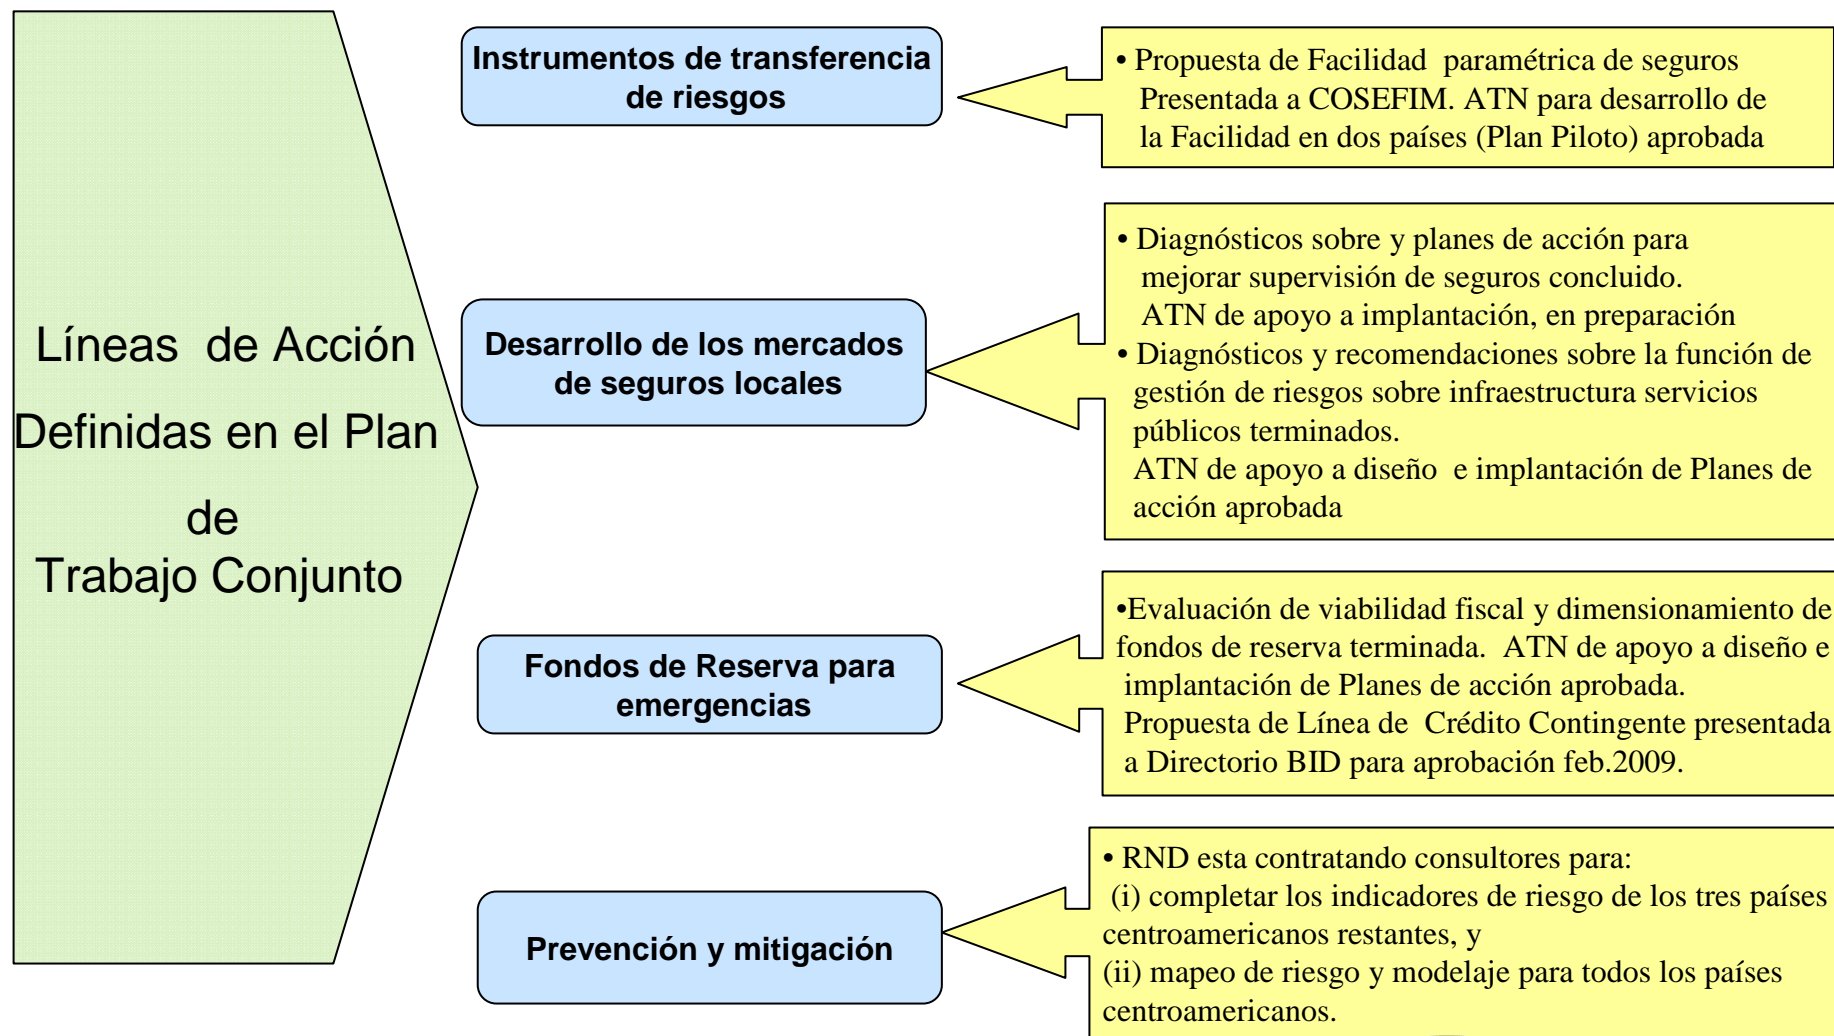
Líneas de Acción Definidas en el Plan de Trabajo Conjunto

Instrumentos de transferencia de riesgos

• Propuesta de Facilidad paramétrica de seguros Presentada a COSEFIM. ATN para desarrollo de la Facilidad en dos países (Plan Piloto) aprobada

Desarrollo de los mercados de seguros locales

• Diagnósticos sobre y planes de acción para mejorar supervisión de seguros concluido. ATN de apoyo a implantación, en preparación
• Diagnósticos y recomendaciones sobre la función de gestión de riesgos sobre infraestructura servicios públicos terminados. ATN de apoyo a diseño e implantación de Planes de acción aprobada

Fondos de Reserva para emergencias

•Evaluación de viabilidad fiscal y dimensionamiento de fondos de reserva terminada. ATN de apoyo a diseño e implantación de Planes de acción aprobada. Propuesta de Línea de Crédito Contingente presentada a Directorio BID para aprobación feb.2009.

Prevención y mitigación

• RND esta contratando consultores para:
(i) completar los indicadores de riesgo de los tres países centroamericanos restantes, y
(ii) mapeo de riesgo y modelaje para todos los países centroamericanos.